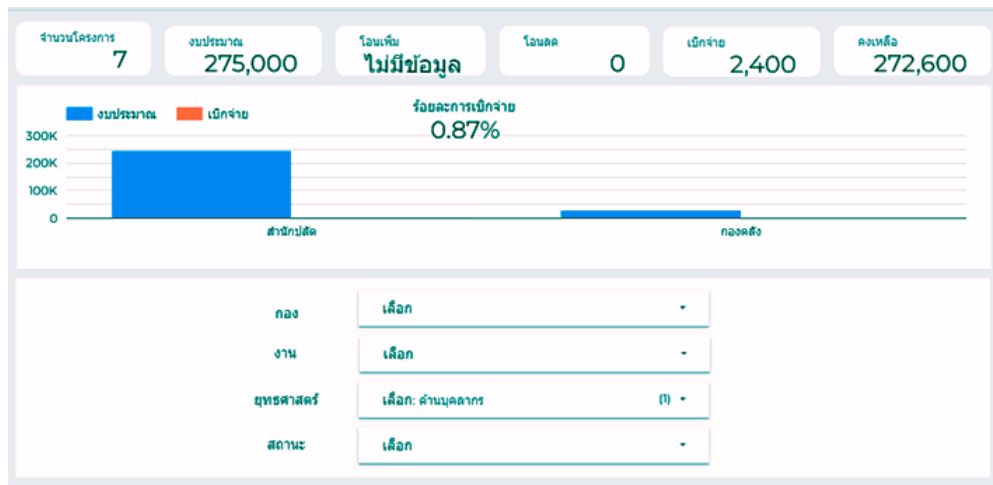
จำนวนโครงการ
7

งบประมาณ
275,000

โอนเพิ่ม
ไม่มีข้อมูล

โอนลด
0

เบิกจ่าย
2,400

คงเหลือ
272,600

งบประมาณ
เบิกจ่าย

ร้อยละการเบิกจ่าย
0.87%

300K
200K
100K
0

สำนักปลัด
กองคลัง

กอง
เลือก

งาน
เลือก

ยุทธศาสตร์
เลือก: ด้านบุคลากร (1)

สถานะ
เลือก